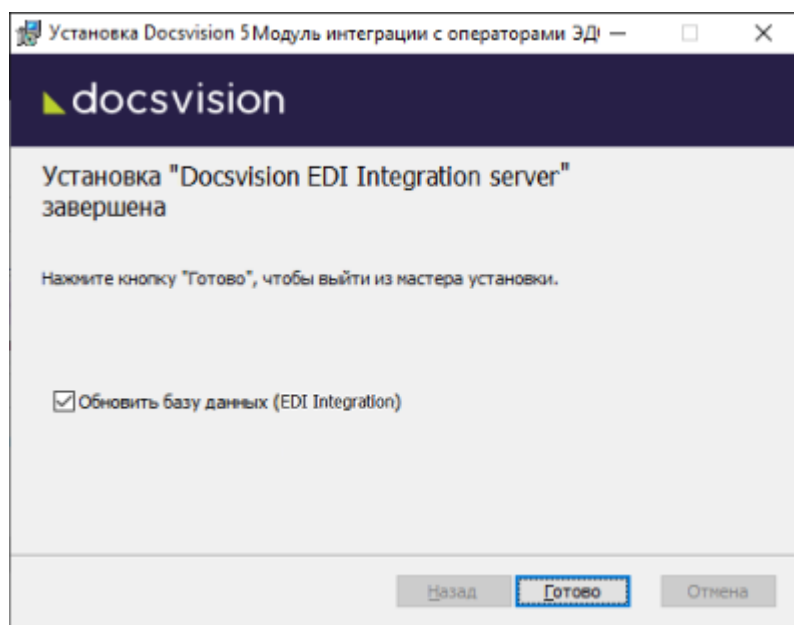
Установка Docsvision 5 Модуль интеграции с операторами ЭД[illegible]

docsvision

Установка "Docsvision EDI Integration server" завершена

Нажмите кнопку "Готово", чтобы выйти из мастера установки.

Обновить базу данных (EDI Integration)

Назад Готово Отмена